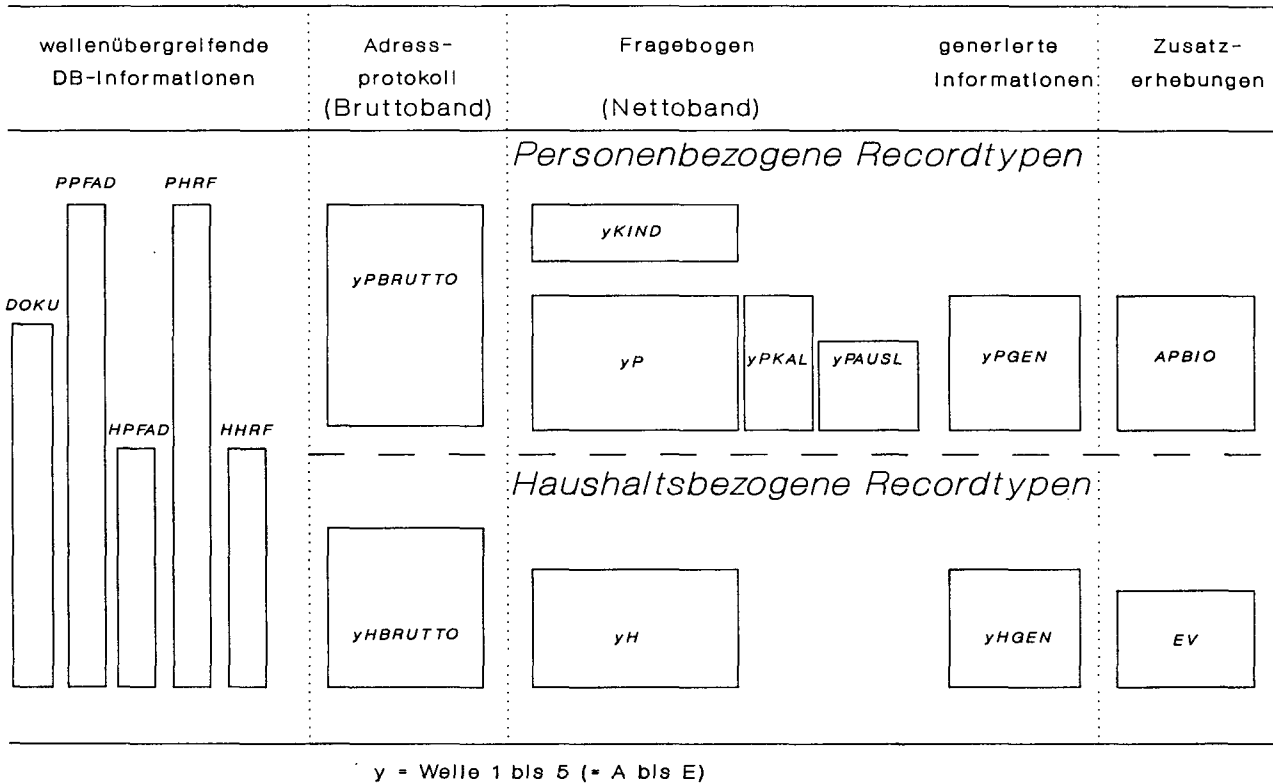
wellenübergreifende DB-Informationen

Adress-protokoll (Bruttoband)

Fragebogen (Nettoband)

generierte Informationen

Zusatz-erhebungen

Personenbezogene Recordtypen

PPFAD

PHRF

DOKU

HPFAD

HHRF

yPBRUTTO

yKIND

yP

yPKAL

yPAUSL

yPGEN

APBIO

Haushaltsbezogene Recordtypen

yHBRUTTO

yH

yHGEN

EV

y = Welle 1 bis 5 (= A bis E)